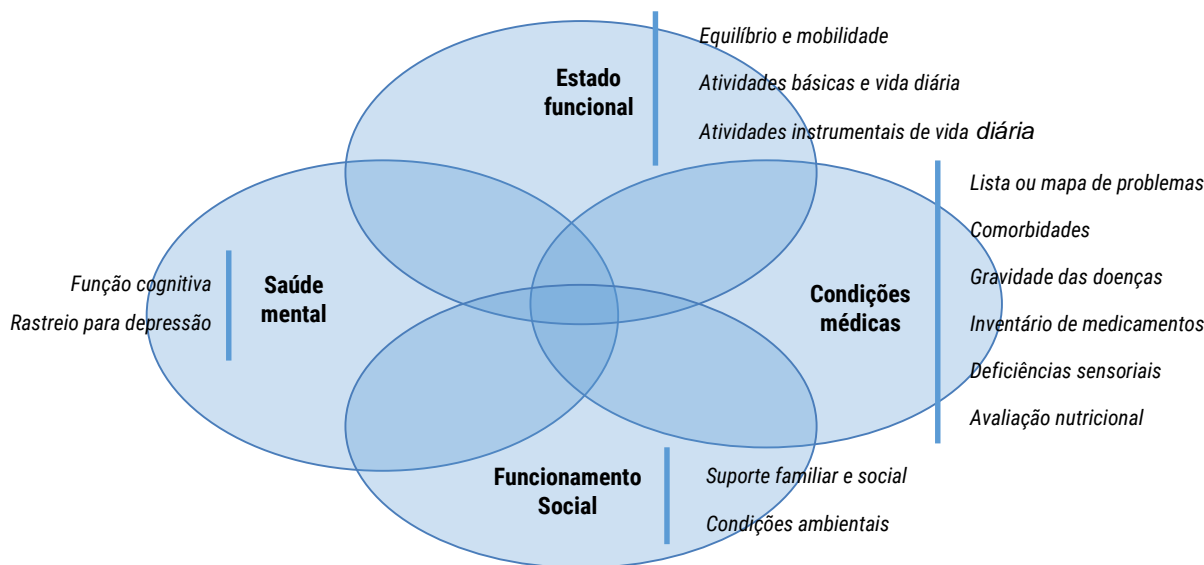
Estado funcional

Equilíbrio e mobilidade

Atividades básicas e vida diária

Atividades instrumentais de vida diária

Função cognitiva

Rastreio para depressão

Saúde mental

Condições médicas

Lista ou mapa de problemas

Comorbidades

Gravidade das doenças

Inventário de medicamentos

Deficiências sensoriais

Avaliação nutricional

Funcionamento Social

Suporte familiar e social

Condições ambientais